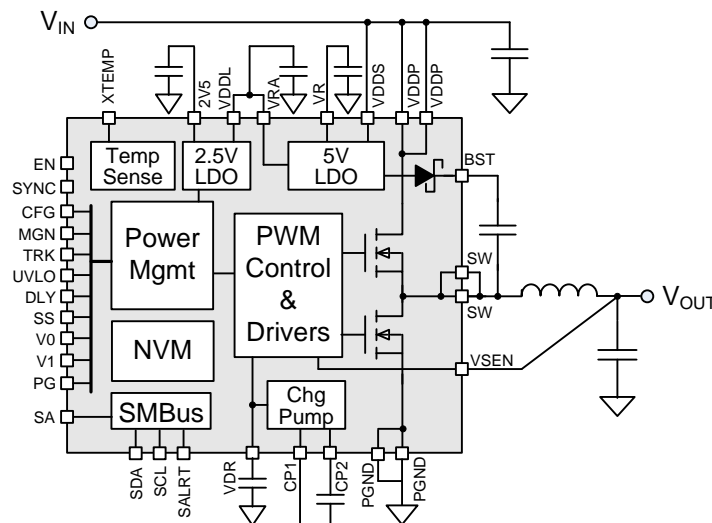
$V_{IN}$

XTEMP
2V5
VDDL
VRA
VR
VDDS
VDDP
VDDP

Temp Sense
2.5V LDO
5V LDO
BST

EN
SYNC
CFG
MGN
TRK
UVLO
DLY
SS
V0
V1
PG
SA

Power Mgmt
PWM Control & Drivers
NVM
SMBus
Chg Pump

SW
SW
$V_{OUT}$
VSEN

SDA
SCL
SALRT
VDR
CP1
CP2
PGND
PGND